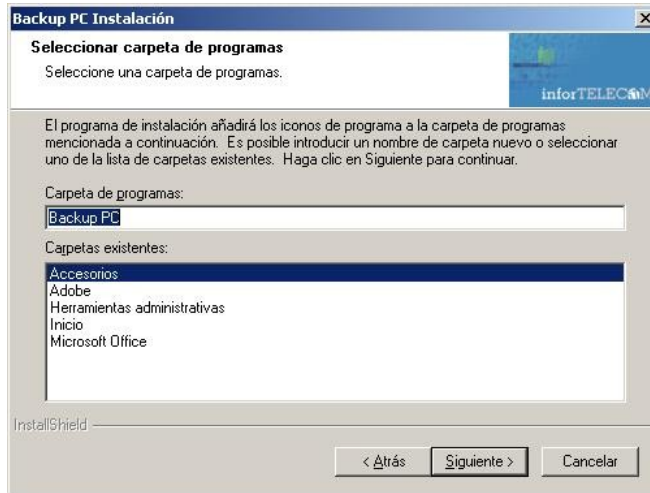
Backup PC Instalación

Seleccionar carpeta de programas

Seleccione una carpeta de programas.

inforTELECOM

El programa de instalación añadirá los iconos de programa a la carpeta de programas mencionada a continuación. Es posible introducir un nombre de carpeta nuevo o seleccionar uno de la lista de carpetas existentes. Haga clic en Siguiente para continuar.

Carpeta de programas:

Backup PC

Carpetas existentes:

Accesorios
Adobe
Herramientas administrativas
Inicio
Microsoft Office

InstallShield

< Atrás
Siguiente >
Cancelar